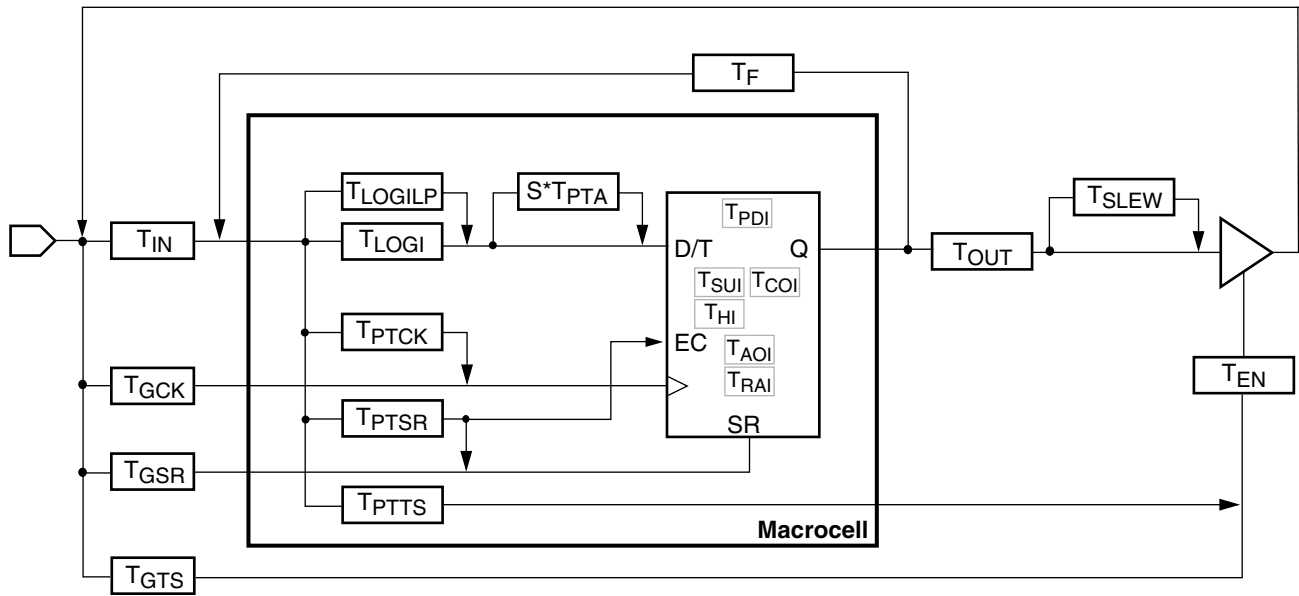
$T_F$

$T_{LOGILP}$

$S^*T_{PTA}$

$T_{PDI}$

$T_{SLEW}$

$T_{IN}$

$T_{LOGI}$

D/T

Q

$T_{OUT}$

$T_{SUI}$

$T_{COI}$

$T_{HI}$

$T_{PTCK}$

EC

$T_{AOI}$

$T_{GCK}$

$T_{RAI}$

$T_{EN}$

$T_{PTSR}$

SR

$T_{GSR}$

$T_{PTTS}$

Macrocell

$T_{GTS}$